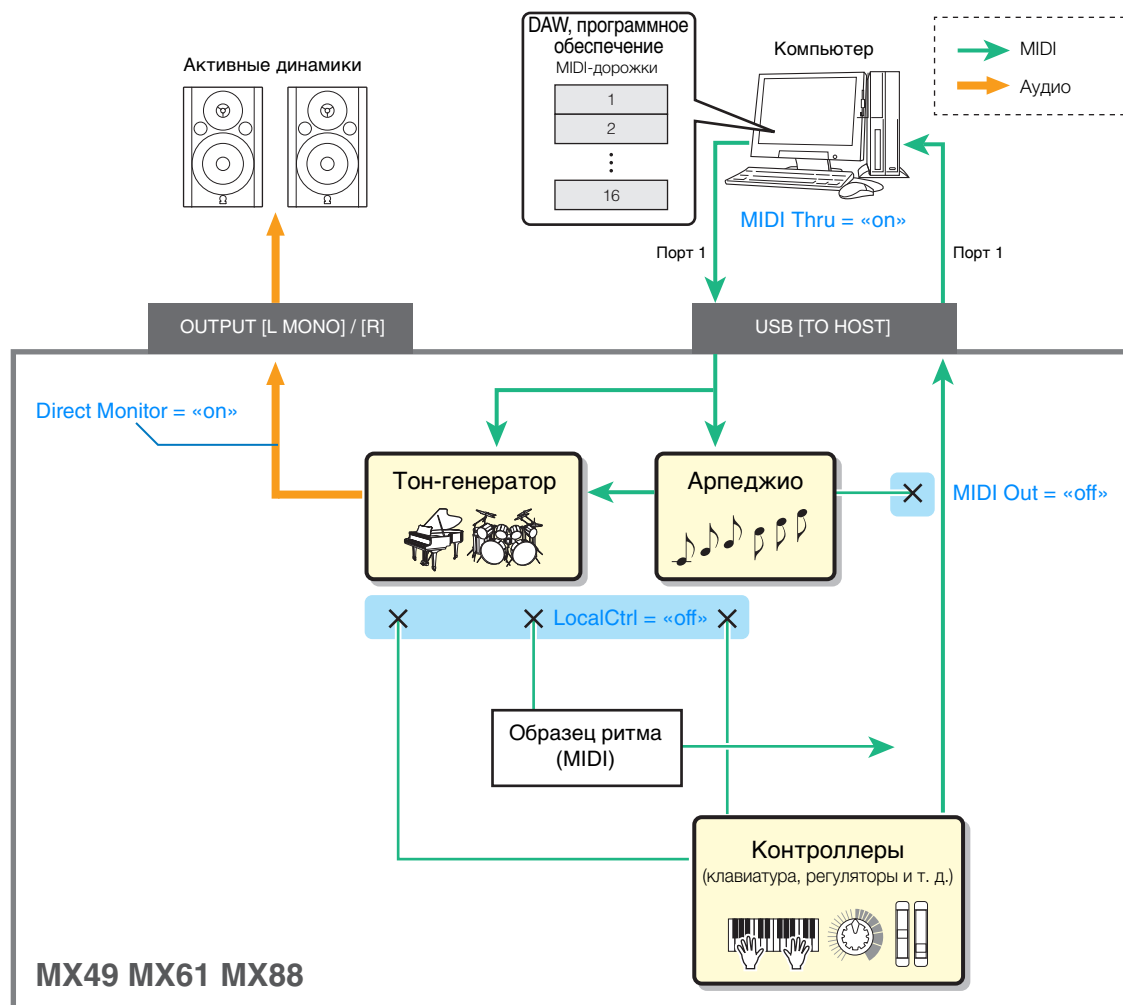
Активные динамики

DAW, программное обеспечение
MIDI-дорожки
1
2
⋮
16

Компьютер

MIDI
Аудио

MIDI Thru = «on»

Порт 1

Порт 1

OUTPUT [L MONO] / [R]

USB [TO HOST]

Direct Monitor = «on»

Тон-генератор

Арпеджио

MIDI Out = «off»

LocalCtrl = «off»

Образец ритма (MIDI)

Контроллеры
(клавиатура, регуляторы и т. д.)

MX49 MX61 MX88